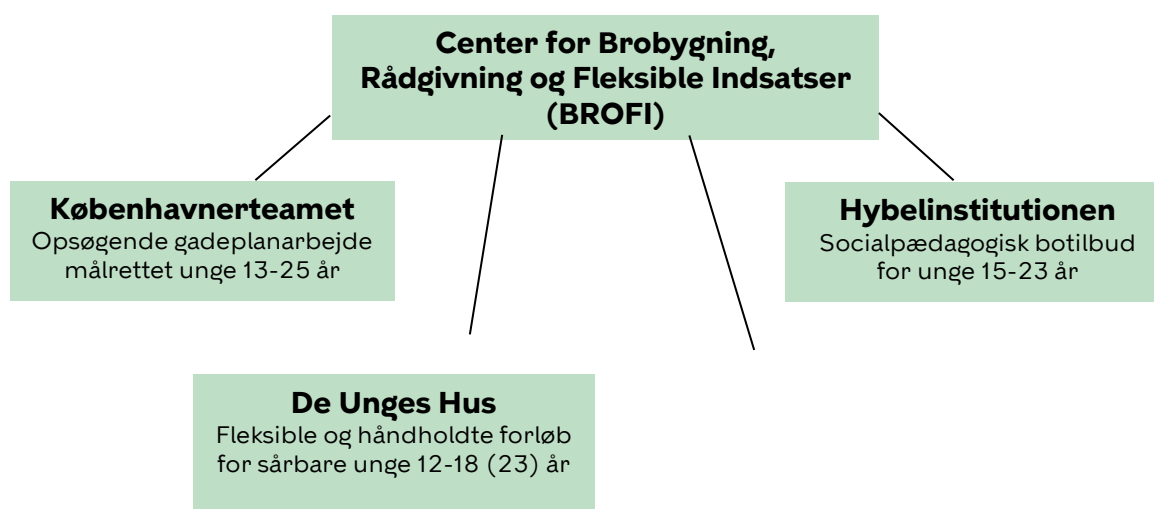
Center for Brobygning, Rådgivning og Fleksible Indsatser (BROFI)

Københavnerteamet
Opsøgende gadeplanarbejde målrettet unge 13-25 år

Hybelinstitutionen
Socialpædagogisk botilbud for unge 15-23 år

De Unges Hus
Fleksible og håndholdte forløb for sårbare unge 12-18 (23) år